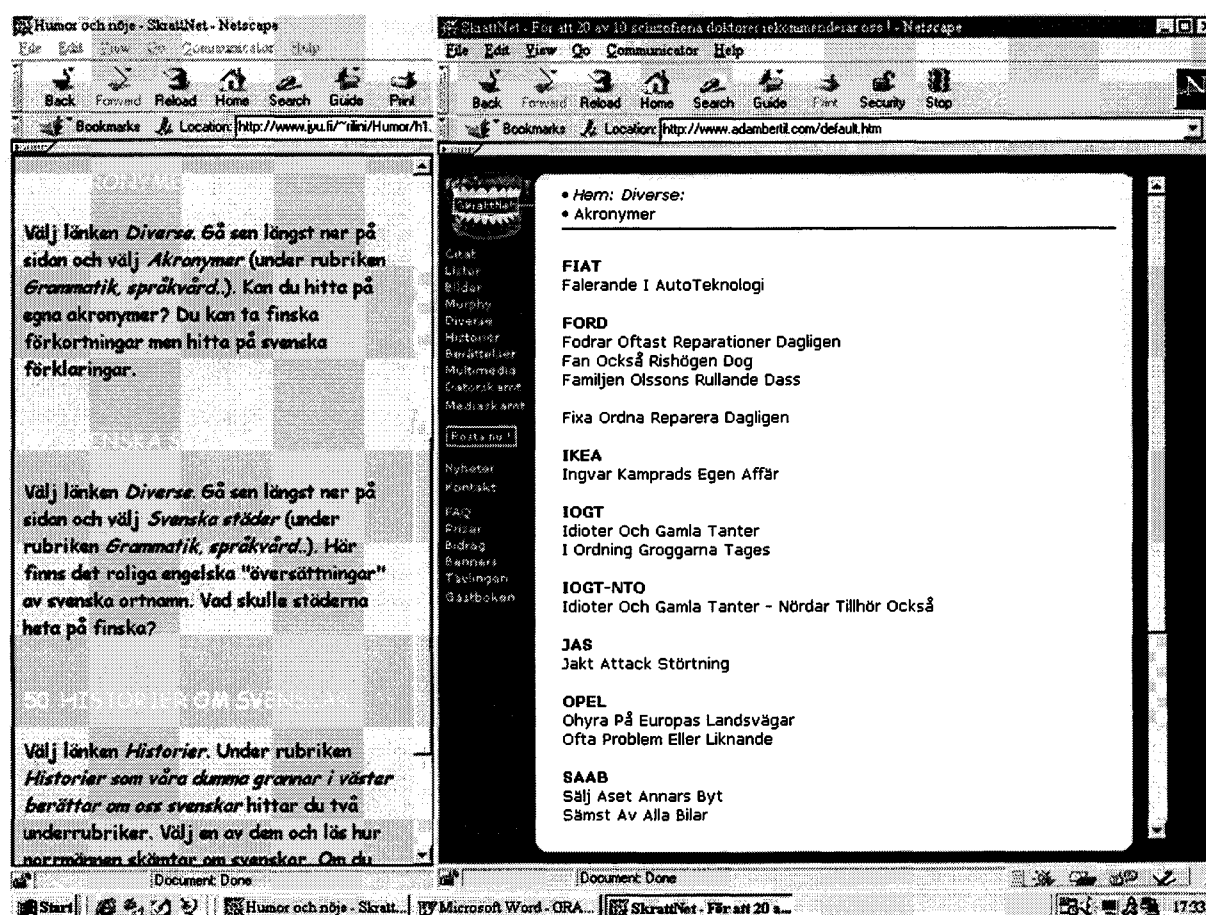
Humor och nöje - SkrattNet - Netscape
File Edit View Go Communicator Help
Back Forward Reload Home Search Guide Print
Bookmarks Location: http://www.jyu.fi/~rilini/Humor/h1.

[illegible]

Välj länken *Diverse*. Gå sen längst ner på sidan och välj *Akronymer* (under rubriken *Grammatik, språkvård..*). Kan du hitta på egna akronymer? Du kan ta finska förkortningar men hitta på svenska förklaringar.

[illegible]

Välj länken *Diverse*. Gå sen längst ner på sidan och välj *Svenska städer* (under rubriken *Grammatik, språkvård..*). Här finns det roliga engelska "översättningar" av svenska ortnamn. Vad skulle städerna heta på finska?

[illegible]

Välj länken *Historier*. Under rubriken *Historier som våra dumma grannar i väster berättar om oss svenskar* hittar du två underrubriker. Välj en av dem och läs hur norrmännen skämtar om svenskar. Om du

Document: Done

SkrattNet - För att 20 av 10 schizofrena doktorer rekommenderar oss! - Netscape
File Edit View Go Communicator Help
Back Forward Reload Home Search Guide Print Security Stop
Bookmarks Location: http://www.adambertil.com/default.htm

SkrattNet
Citat
Listor
Bilder
Murphy
Diverse
Historier
Berättelser
Multimedia
Datorskämt
Mediaskämt
Posta nu!
Nyheter
Kontakt
FAQ
Priser
Bidrag
Banners
Tävlingen
Gästboken

• *Hem: Diverse:*
• Akronymer

**FIAT**
Falerande I AutoTeknologi

**FORD**
Fodrar Oftast Reparationer Dagligen
Fan Också Rishögen Dog
Familjen Olssons Rullande Dass

Fixa Ordna Reparera Dagligen

**IKEA**
Ingvar Kamprads Egen Affär

**IOGT**
Idioter Och Gamla Tanter
I Ordning Groggarna Tages

**IOGT-NTO**
Idioter Och Gamla Tanter - Nördar Tillhör Också

**JAS**
Jakt Attack Störtning

**OPEL**
Ohyra På Europas Landsvägar
Ofta Problem Eller Liknande

**SAAB**
Sälj Aset Annars Byt
Sämst Av Alla Bilar

Document: Done

Start | Humor och nöje - Skratt... | Microsoft Word - GRA... | SkrattNet - För att 20 a... | 17:33